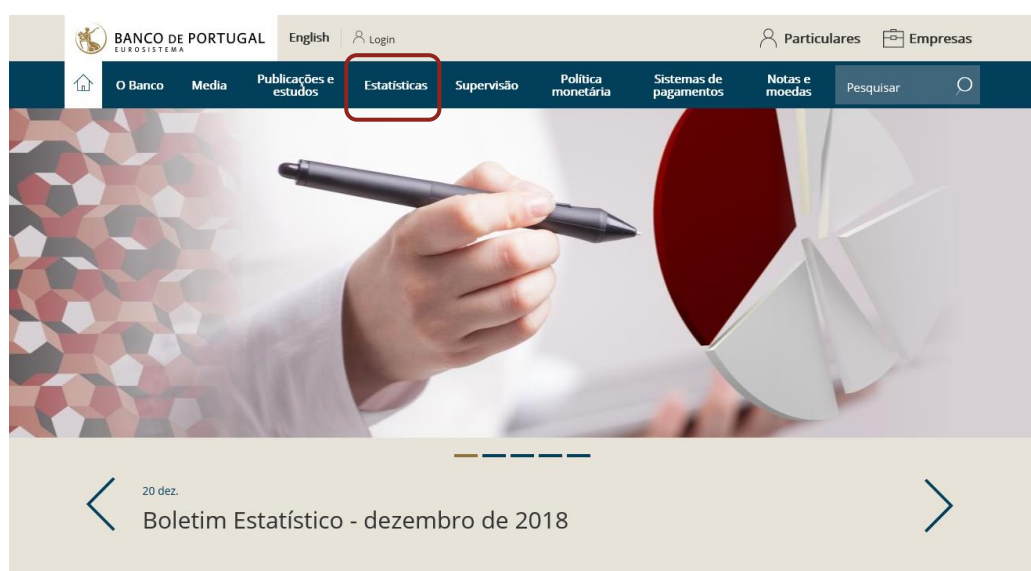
BANCO DE PORTUGAL
EUROSISTEMA

English Login

Particulares Empresas

O Banco Media Publicações e estudos Estatísticas Supervisão Política monetária Sistemas de pagamentos Notas e moedas Pesquisar

20 dez.

Boletim Estatístico - dezembro de 2018